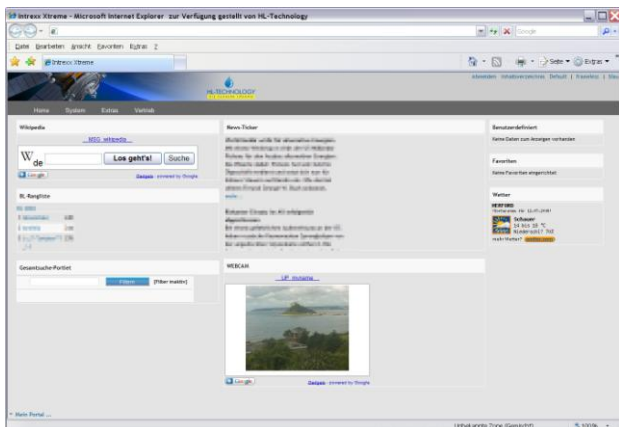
Intrexx Xtreme - Microsoft Internet Explorer zur Verfugung gestellt von HL-Technology

Datei Bearbeiten Ansicht Favoriten Extras ?

Intrexx Xtreme

Seite Extras

HL-TECHNOLOGY

Abmelden Inhaltsverzeichnis Default | Transition | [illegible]

Home System Extras Vertrieb

Wikipedia

MSG_wikipedia

W de Los geht's! Suche

Google Gadgets powered by Google

HL-Rangliste

Gesamtsuche-Portlet

Filtern [Filter makler]

News-Ticker

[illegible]

WEBCAM

UP_myname

Google Gadgets powered by Google

Benutzerdefiniert

Keine Daten zum Anzeigen vorhanden

Favoriten

Keine Favoriten eingerichtet

Wetter

HERFORD

Schauer

14 bis 18 °C

Niederschl. 70%

mehr Wetter?

» Mein Portal ...

Unbekannte Zone (Geschützt) 100%